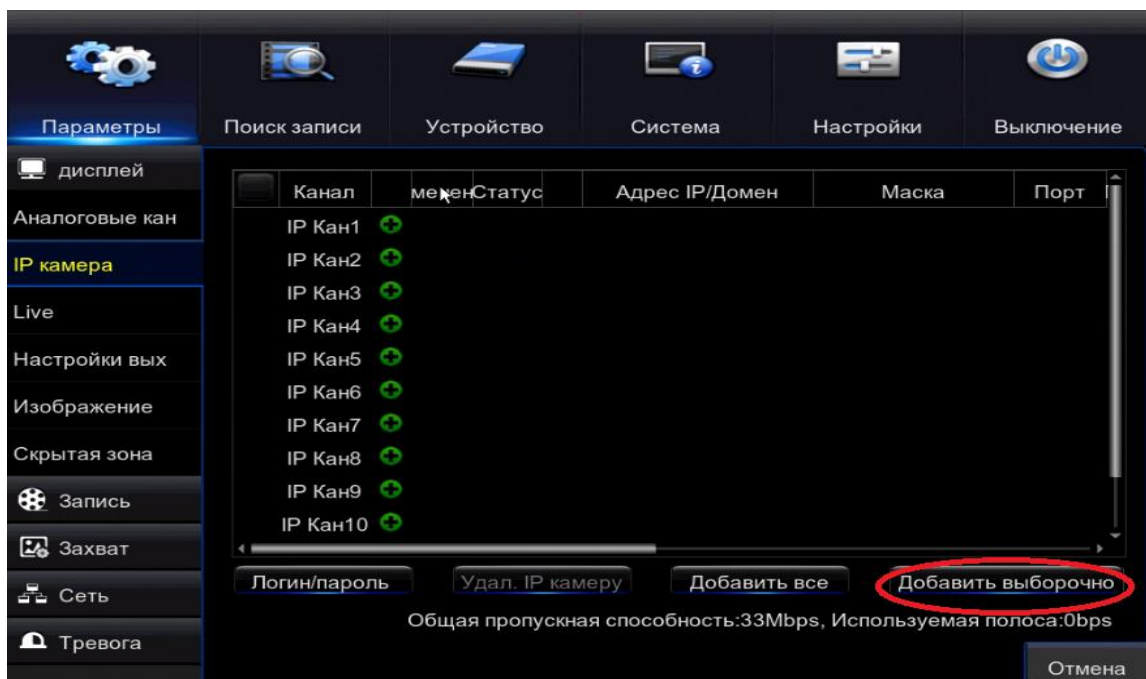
Параметры
Поиск записи
Устройство
Система
Настройки
Выключение

дисплей
Аналоговые кан
IP камера
Live
Настройки вых
Изображение
Скрытая зона
Запись
Захват
Сеть
Тревога

| Канал | менен | Статус | Адрес IP/Домен | Маска | Порт |
|---|---|---|---|---|---|
| IP Кан1 | | | | | |
| IP Кан2 | | | | | |
| IP Кан3 | | | | | |
| IP Кан4 | | | | | |
| IP Кан5 | | | | | |
| IP Кан6 | | | | | |
| IP Кан7 | | | | | |
| IP Кан8 | | | | | |
| IP Кан9 | | | | | |
| IP Кан10 | | | | | |

Логин/пароль
Удал. IP камеру
Добавить все
Добавить выборочно

Общая пропускная способность:33Mbps, Используемая полоса:0bps

Отмена